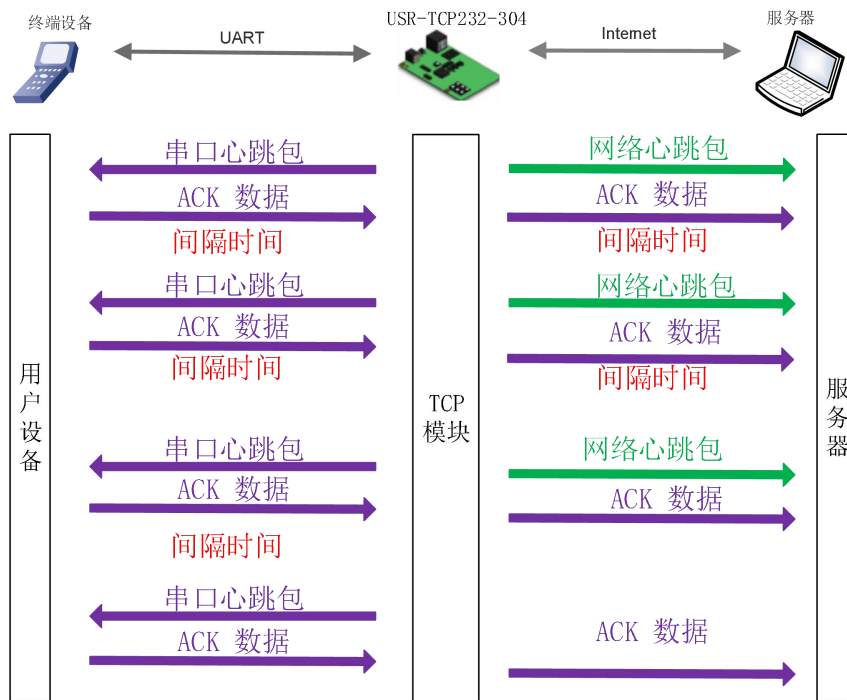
终端设备

UART

USR-TCP232-304

Internet

服务器

串口心跳包

ACK 数据

间隔时间

串口心跳包

ACK 数据

间隔时间

串口心跳包

ACK 数据

间隔时间

串口心跳包

ACK 数据

用户设备

TCP 模块

网络心跳包

ACK 数据

间隔时间

网络心跳包

ACK 数据

间隔时间

网络心跳包

ACK 数据

ACK 数据

服务器